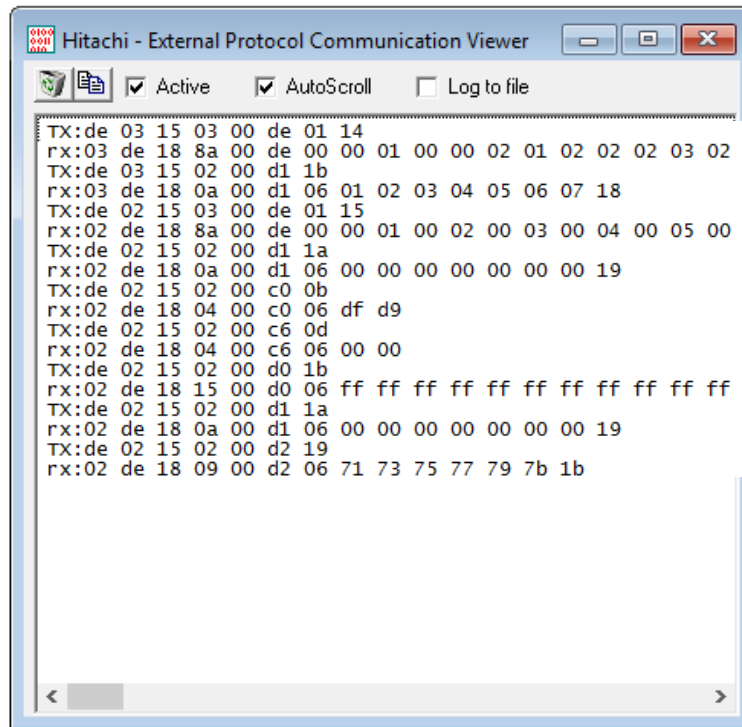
Hitachi - External Protocol Communication Viewer

Active AutoScroll Log to file

TX:de 03 15 03 00 de 01 14
rx:03 de 18 8a 00 de 00 00 01 00 00 02 01 02 02 02 03 02
TX:de 03 15 02 00 d1 1b
rx:03 de 18 0a 00 d1 06 01 02 03 04 05 06 07 18
TX:de 02 15 03 00 de 01 15
rx:02 de 18 8a 00 de 00 00 01 00 02 00 03 00 04 00 05 00
TX:de 02 15 02 00 d1 1a
rx:02 de 18 0a 00 d1 06 00 00 00 00 00 00 00 19
TX:de 02 15 02 00 c0 0b
rx:02 de 18 04 00 c0 06 df d9
TX:de 02 15 02 00 c6 0d
rx:02 de 18 04 00 c6 06 00 00
TX:de 02 15 02 00 d0 1b
rx:02 de 18 15 00 d0 06 ff ff ff ff ff ff ff ff ff ff ff
TX:de 02 15 02 00 d1 1a
rx:02 de 18 0a 00 d1 06 00 00 00 00 00 00 00 19
TX:de 02 15 02 00 d2 19
rx:02 de 18 09 00 d2 06 71 73 75 77 79 7b 1b